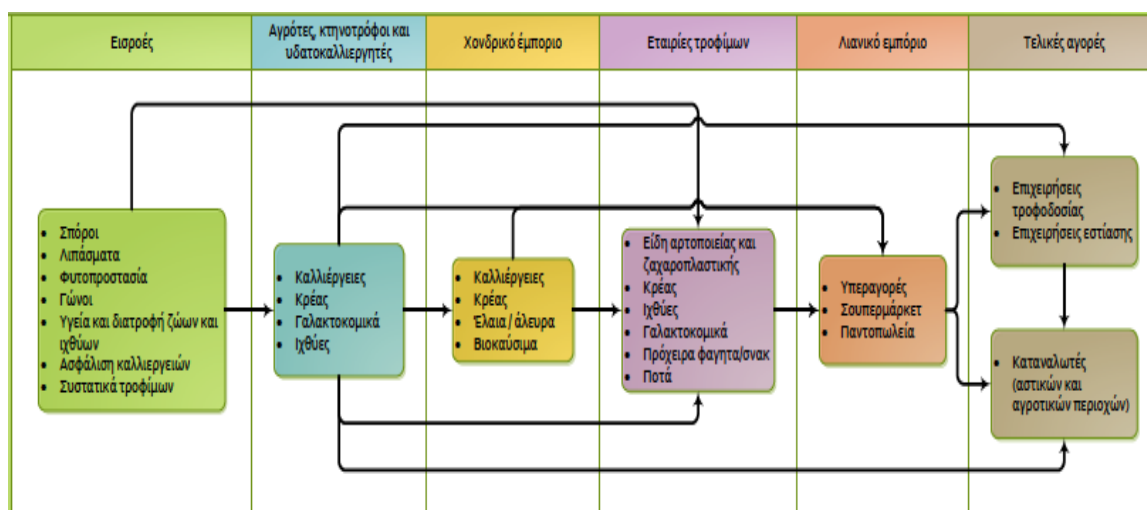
| Εισροές | Αγρότες, κτηνοτρόφοι και υδατοκαλλιεργητές | Χονδρικό εμπόριο | Εταιρίες τροφίμων | Λιανικό εμπόριο | Τελικές αγορές |
|---|---|---|---|---|---|

- Σπόροι
- Λιπάσματα
- Φυτοπροστασία
- Γώνοι
- Υγεία και διατροφή ζώων και ιχθύων
- Ασφάλιση καλλιεργειών
- Συστατικά τροφίμων

- Καλλιέργειες
- Κρέας
- Γαλακτοκομικά
- Ιχθύες

- Καλλιέργειες
- Κρέας
- Έλαια / άλευρα
- Βιοκαύσιμα

- Είδη αρτοποιείας και ζαχαροπλαστικής
- Κρέας
- Ιχθύες
- Γαλακτοκομικά
- Πρόχειρα φαγητά/σνακ
- Ποτά

- Υπεραγορές
- Σουπερμάρκετ
- Παντοπωλεία

- Επιχειρήσεις τροφοδοσίας
- Επιχειρήσεις εστίασης

Καταναλωτές (αστικών και αγροτικών περιοχών)